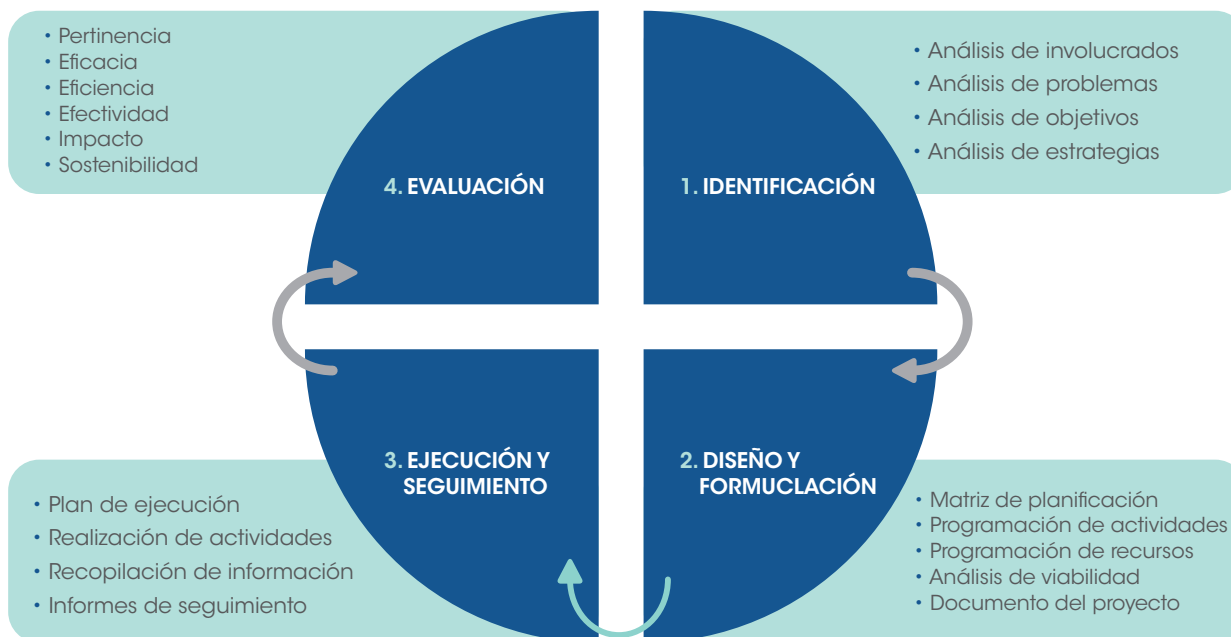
• Pertinencia
• Eficacia
• Eficiencia
• Efectividad
• Impacto
• Sostenibilidad

4. EVALUACIÓN

• Análisis de involucrados
• Análisis de problemas
• Análisis de objetivos
• Análisis de estrategias

1. IDENTIFICACIÓN

3. EJECUCIÓN Y SEGUIMIENTO

• Plan de ejecución
• Realización de actividades
• Recopilación de información
• Informes de seguimiento

2. DISEÑO Y FORMUCLACIÓN

• Matriz de planificación
• Programación de actividades
• Programación de recursos
• Análisis de viabilidad
• Documento del proyecto